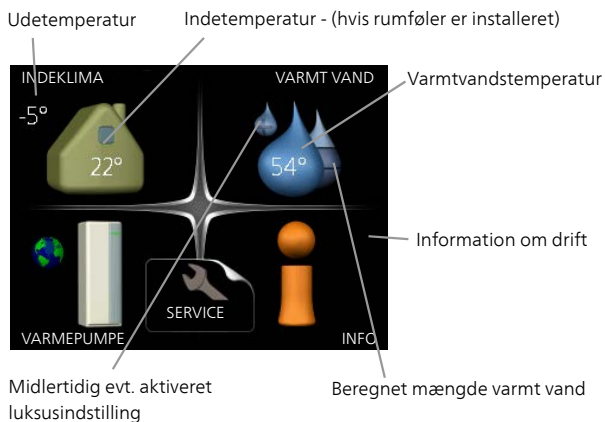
Udetemperatur

Indetemperatur - (hvis rumføler er installeret)

INDEKLIMA

VARMT VAND

Varmtvandstemperatur

-5°

22°

54°

Information om drift

SERVICE

VARMEPUMPE

INFO

Midlertidig evt. aktiveret luksusindstilling

Beregnet mængde varmt vand